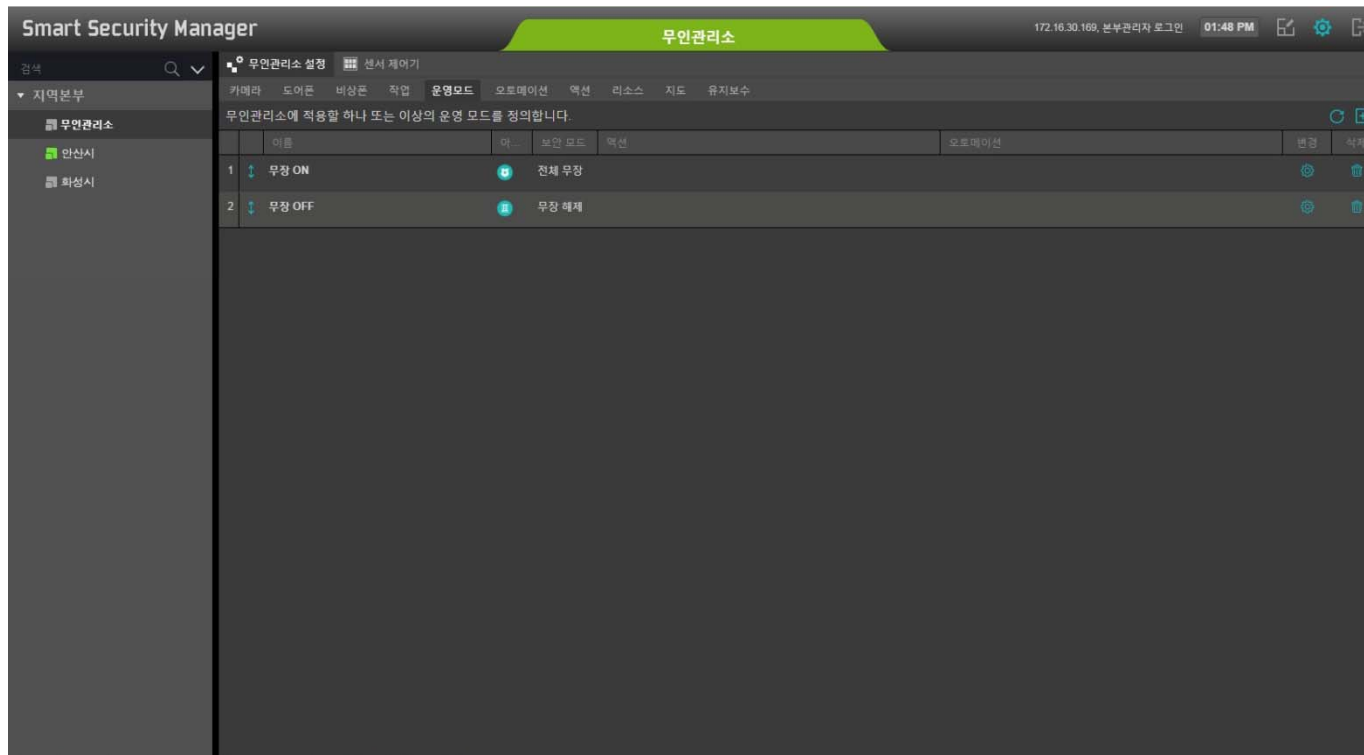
Smart Security Manager

무인관리소

172.16.30.169, 본부관리자 로그인 01:48 PM

검색

▼ 지역본부

무인관리소

안산시

화성시

무인관리소 설정 센서 제어기

카메라 도어폰 비상폰 작업 운영모드 오토메이션 액션 리소스 지도 유지보수

무인관리소에 적용할 하나 또는 이상의 운영 모드를 정의합니다.

| | 이름 | 아... | 보안 모드 | 액션 | 오토메이션 | 변경 | 삭제 |
|---|---|---|---|---|---|---|---|
| 1 | 무장 ON | | 전체 무장 | | | | |
| 2 | 무장 OFF | | 무장 해제 | | | | |